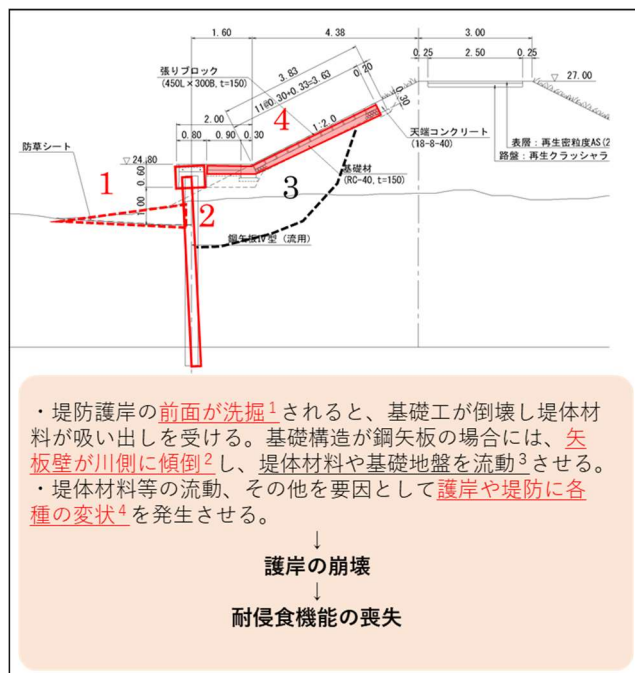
1.60
4.38
3.00
0.25
2.50
0.25
張りブロック
(450L×300B, t=150)
3.83
1時0.30+0.33=3.63
0.20
0.30
∇ 27.00
2.00
0.80
0.90
0.30
4
1:2.0
天端コンクリート
(18-8-40)
表層：再生密粒度AS(2
路盤：再生クラッシャラ
防草シート
∇ 24.80
0.60
1
基礎材
(RC-40, t=150)
3
1.00
0.50
2
鋼矢板Ⅳ型（流用）

・堤防護岸の前面が洗掘$^1$されると、基礎工が倒壊し堤体材料が吸い出しを受ける。基礎構造が鋼矢板の場合には、矢板壁が川側に傾倒$^2$し、堤体材料や基礎地盤を流動$^3$させる。
・堤体材料等の流動、その他を要因として護岸や堤防に各種の変状$^4$を発生させる。

↓
護岸の崩壊
↓
耐侵食機能の喪失